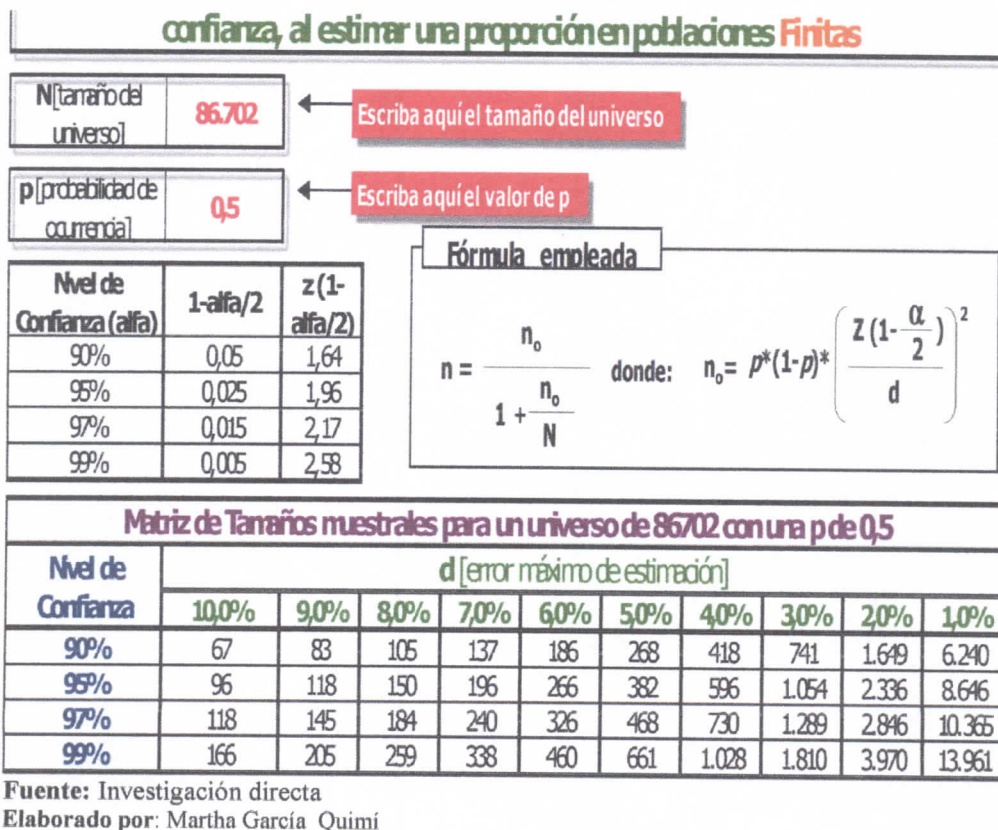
confianza, al estimar una proporción en poblaciones Finitas

| N [tamaño del universo] | 86.702 |
|---|---|

Escriba aquí el tamaño del universo

| p [probabilidad de ocurrencia] | 0,5 |
|---|---|

Escriba aquí el valor de p

| Nivel de Confianza (alfa) | 1-alfa/2 | z (1-alfa/2) |
|---|---|---|
| 90% | 0,05 | 1,64 |
| 95% | 0,025 | 1,96 |
| 97% | 0,015 | 2,17 |
| 99% | 0,005 | 2,58 |

Fórmula empleada

$n = \frac{n_o}{1 + \frac{n_o}{N}}$ donde: $n_o = p^*(1-p)^* \left(\frac{Z(1-\frac{\alpha}{2})}{d}\right)^2$

Matriz de Tamaños muestrales para un universo de 86702 con una p de 0,5

| Nivel de Confianza | d [error máximo de estimación] | | | | | | | | | |
|---|---|---|---|---|---|---|---|---|---|---|
| | 10,0% | 9,0% | 8,0% | 7,0% | 6,0% | 5,0% | 4,0% | 3,0% | 2,0% | 1,0% |
| 90% | 67 | 83 | 105 | 137 | 186 | 268 | 418 | 741 | 1.649 | 6.240 |
| 95% | 96 | 118 | 150 | 196 | 266 | 382 | 596 | 1.054 | 2.336 | 8.646 |
| 97% | 118 | 145 | 184 | 240 | 326 | 468 | 730 | 1.289 | 2.846 | 10.365 |
| 99% | 166 | 205 | 259 | 338 | 460 | 661 | 1.028 | 1.810 | 3.970 | 13.961 |

Fuente: Investigación directa
Elaborado por: Martha García Quimí